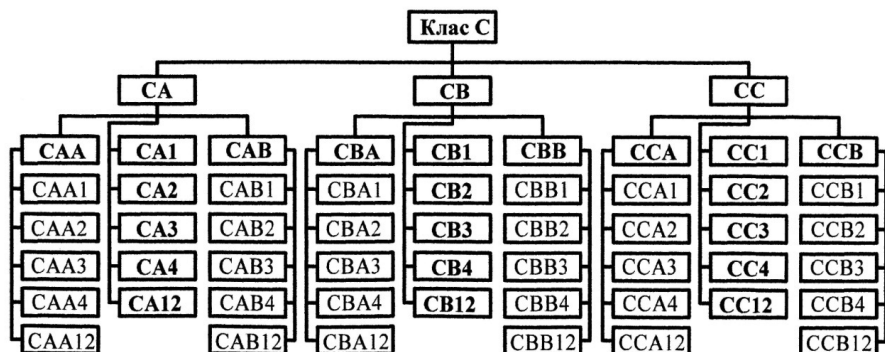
Клас С

CA
CB
CC

CAA
CAA1
CAA2
CAA3
CAA4
CAA12

CA1
CA2
CA3
CA4
CA12

CAB
CAB1
CAB2
CAB3
CAB4
CAB12

CBA
CBA1
CBA2
CBA3
CBA4
CBA12

CB1
CB2
CB3
CB4
CB12

CBB
CBB1
CBB2
CBB3
CBB4
CBB12

CCA
CCA1
CCA2
CCA3
CCA4
CCA12

CC1
CC2
CC3
CC4
CC12

CCB
CCB1
CCB2
CCB3
CCB4
CCB12